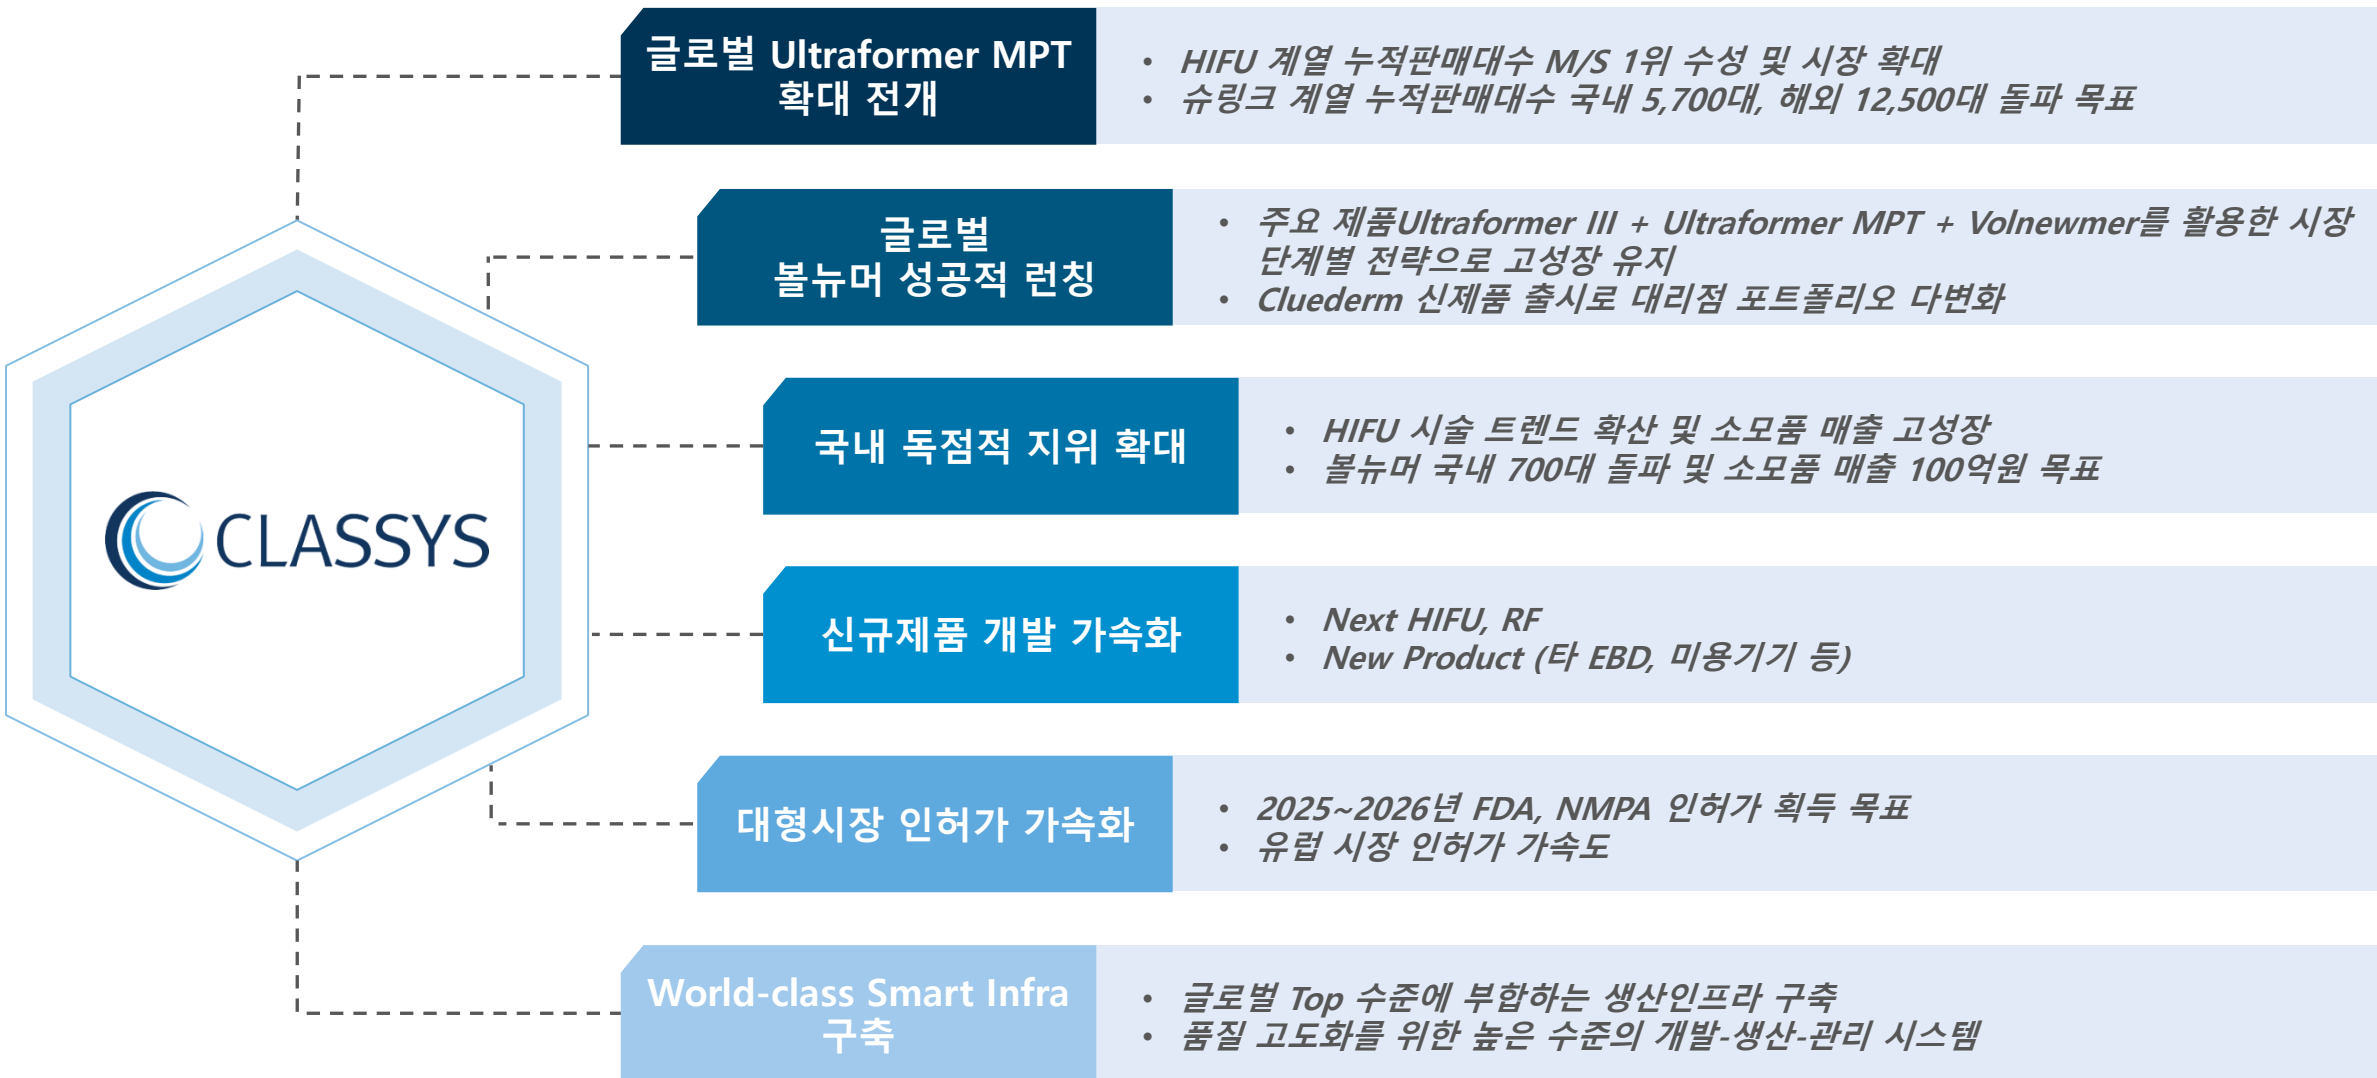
CLASSYS

글로벌 Ultraformer MPT 확대 전개

- HIFU 계열 누적판매대수 M/S 1위 수성 및 시장 확대
- 슈링크 계열 누적판매대수 국내 5,700대, 해외 12,500대 돌파 목표

글로벌 볼뉴머 성공적 런칭

- 주요 제품Ultraformer III + Ultraformer MPT + Volnewmer를 활용한 시장 단계별 전략으로 고성장 유지
- Cluederm 신제품 출시로 대리점 포트폴리오 다변화

국내 독점적 지위 확대

- HIFU 시술 트렌드 확산 및 소모품 매출 고성장
- 볼뉴머 국내 700대 돌파 및 소모품 매출 100억원 목표

신규제품 개발 가속화

- Next HIFU, RF
- New Product (타 EBD, 미용기기 등)

대형시장 인허가 가속화

- 2025~2026년 FDA, NMPA 인허가 획득 목표
- 유럽 시장 인허가 가속도

World-class Smart Infra 구축

- 글로벌 Top 수준에 부합하는 생산인프라 구축
- 품질 고도화를 위한 높은 수준의 개발-생산-관리 시스템